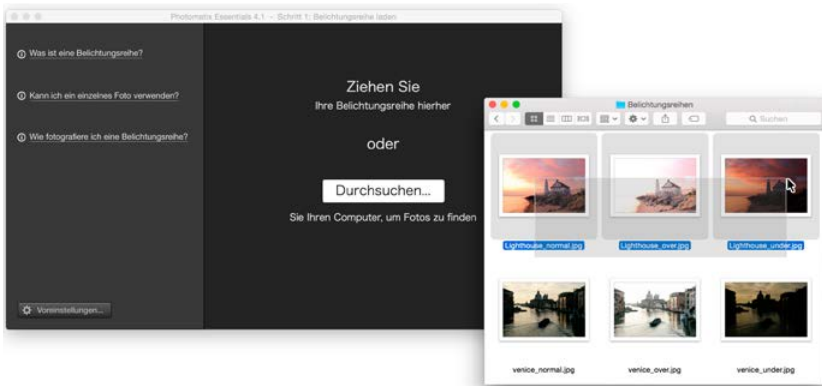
Photomatix Essentials 4.1 – Schritt 1: Belichtungsreihe laden

Was ist eine Belichtungsreihe?

Kann ich ein einzelnes Foto verwenden?

Wie fotografiere ich eine Belichtungsreihe?

Voreinstellungen...

Ziehen Sie
Ihre Belichtungsreihe hierher

oder

Durchsuchen...

Sie Ihren Computer, um Fotos zu finden

Belichtungsreihen

Suchen

Lighthouse_normal.jpg
Lighthouse_over.jpg
Lighthouse_under.jpg

venice_normal.jpg
venice_over.jpg
venice_under.jpg